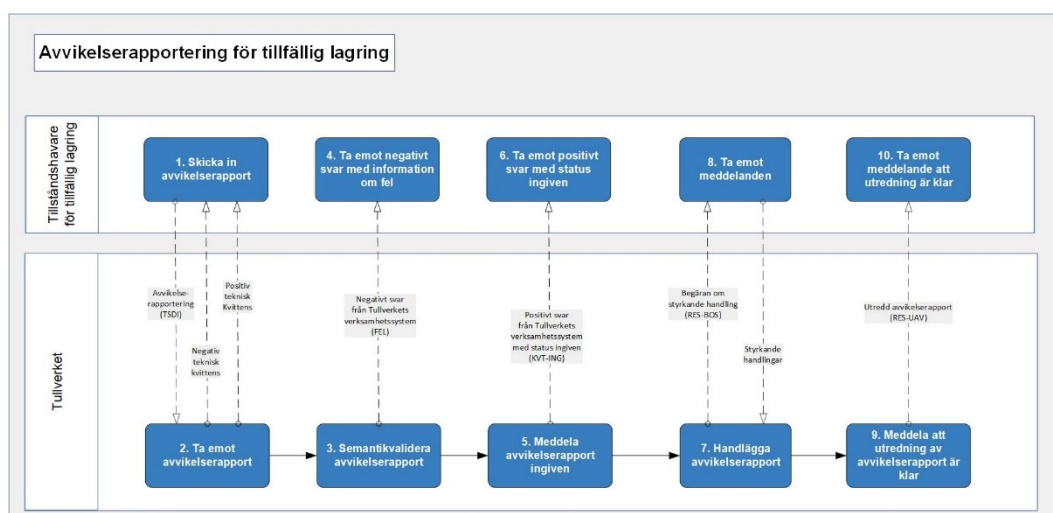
Avvikelserapportering för tillfällig lagring

Tillståndshavare för tillfällig lagring

1. Skicka in avvikelserapport

4. Ta emot negativt svar med information om fel

6. Ta emot positivt svar med status ingiven

8. Ta emot meddelanden

10. Ta emot meddelande att utredning är klar

Tullverket

Avvikelse-rapportering (TSDI)

Negativ teknisk kvittens

Positiv teknisk Kvittens

Negativt svar från Tullverkets verksamhetssystem (FEL)

Positivt svar från Tullverkets verksamhetssystem med status ingiven (KVT-ING)

Begäran om styrkande handling (RES-BOS)

Styrkande handlingar

Utredd avvikelserapport (RES-UAV)

2. Ta emot avvikelserapport

3. Semantikvalidera avvikelserapport

5. Meddela avvikelserapport ingiven

7. Handlägga avvikelserapport

9. Meddela att utredning av avvikelserapport är klar